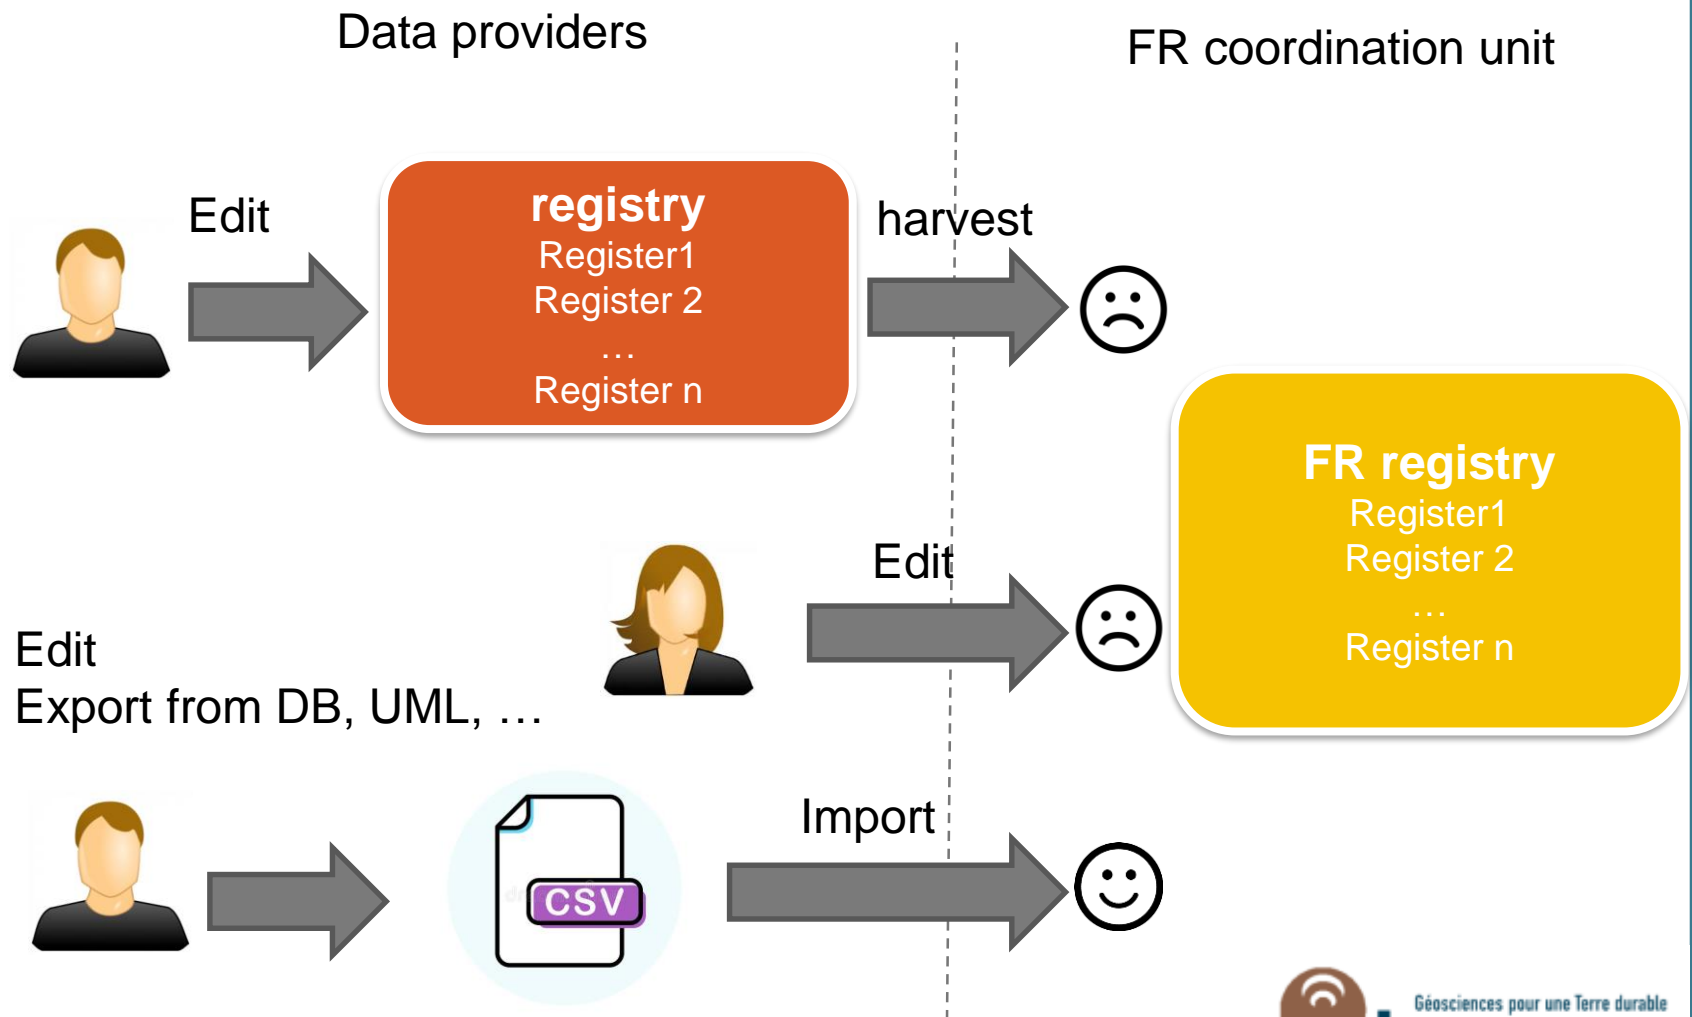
Data providers

FR coordination unit

Edit

registry
Register1
Register 2
…
Register n

harvest

☹

FR registry
Register1
Register 2
…
Register n

Edit

☹

Edit
Export from DB, UML, …

CSV

Import

☺

Géosciences pour une Terre durable